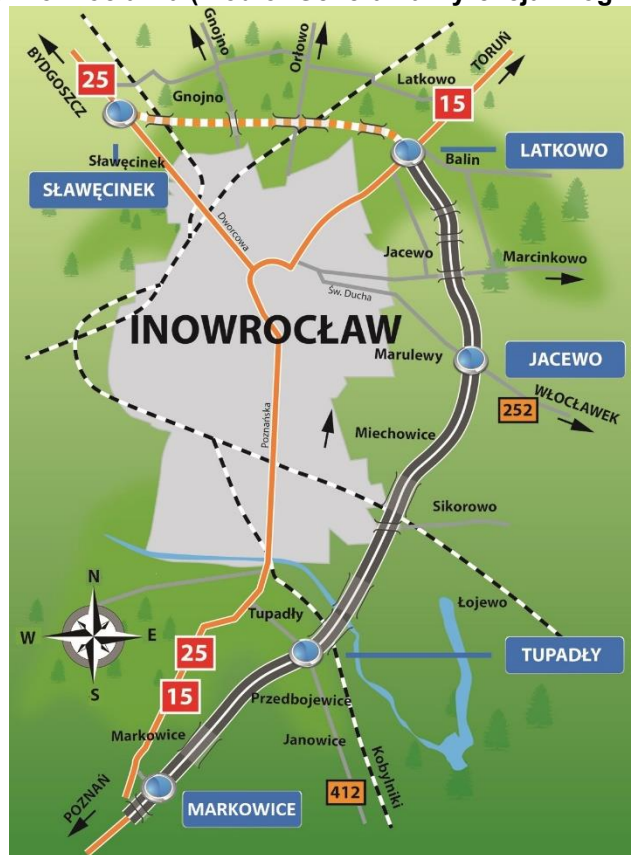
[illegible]

BYDGOSZCZ
25
Gnojno
Gnojno
Orłowo
Latkowo
TORUŃ
15
Sławęcinek
SŁAWĘCINEK
Balin
LATKOWO
Dworcowa
Jacewo
Marcinkowo
Św. Ducha
INOWROCŁAW
Marulewy
JACEWO
WŁOCŁAWEK
252
Poznańska
Miechowice
Sikorowo
N
W
E
S
Łojewo
Tupadły
TUPADŁY
25
15
Przedbojewice
Markowice
Janowice
Kobylniki
412
POZNAŃ
MARKOWICE